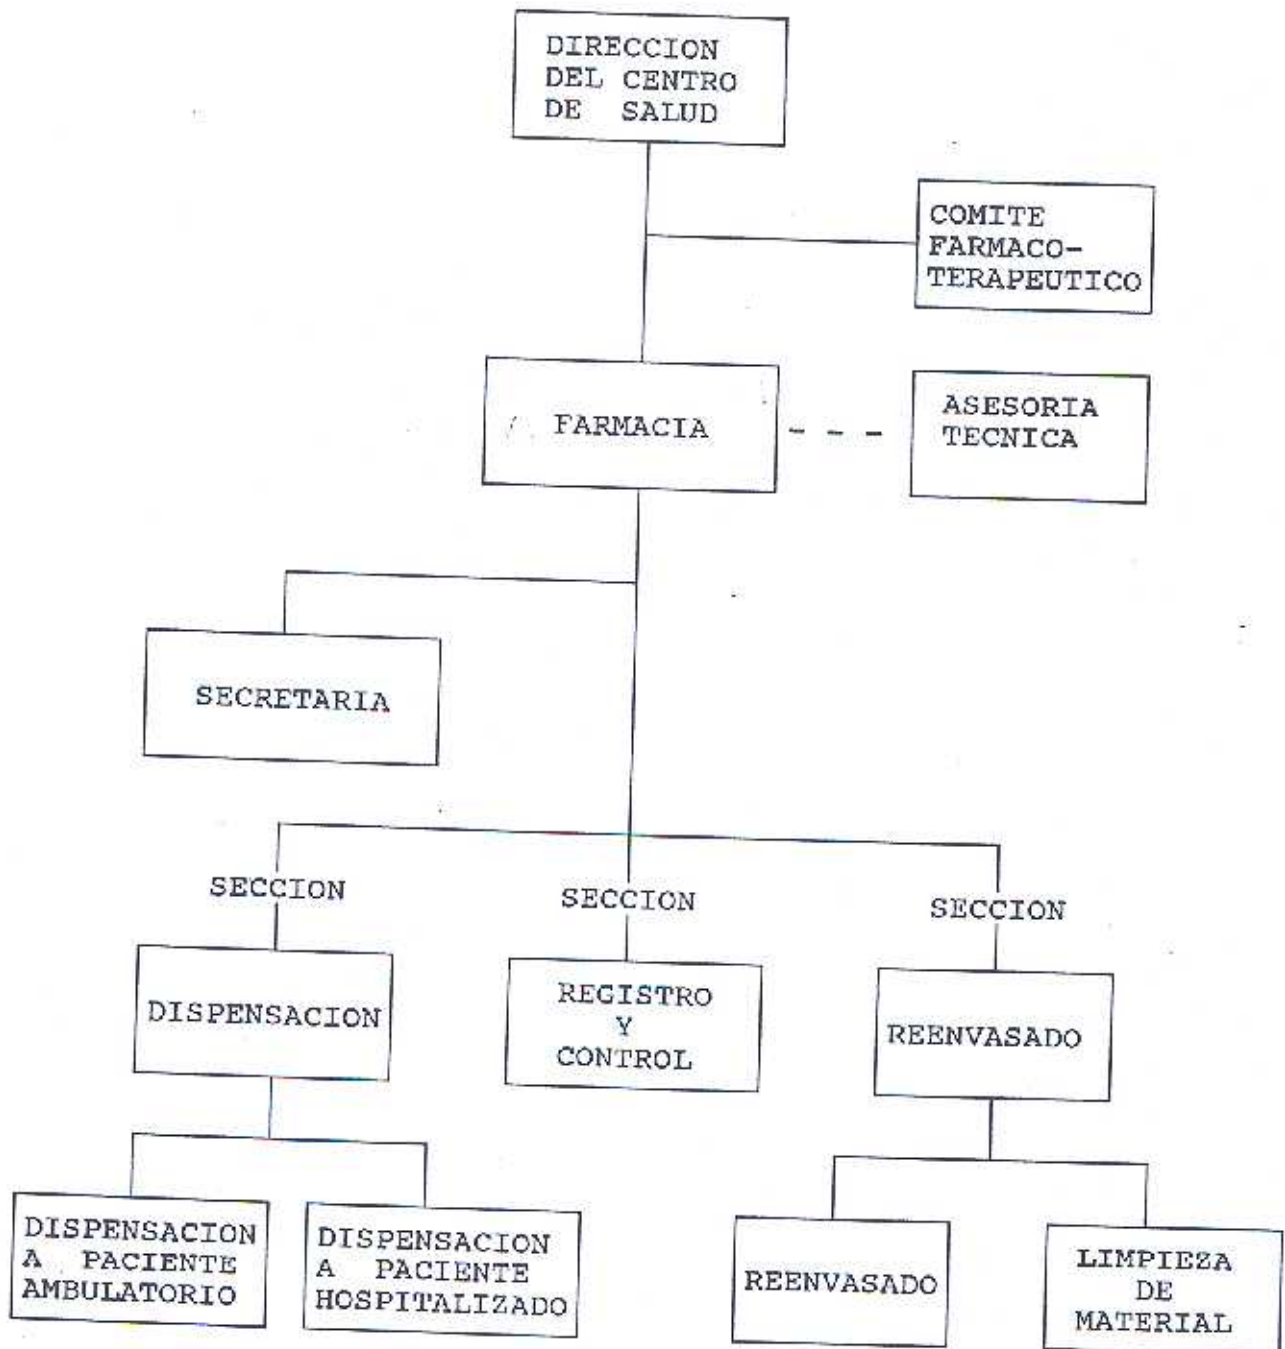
DIRECCION DEL CENTRO DE SALUD

COMITE FARMACO-TERAPEUTICO

FARMACIA

ASESORIA TECNICA

SECRETARIA

SECCION

DISPENSACION

SECCION

REGISTRO Y CONTROL

SECCION

REENVASADO

DISPENSACION A PACIENTE AMBULATORIO

DISPENSACION A PACIENTE HOSPITALIZADO

REENVASADO

LIMPIEZA DE MATERIAL